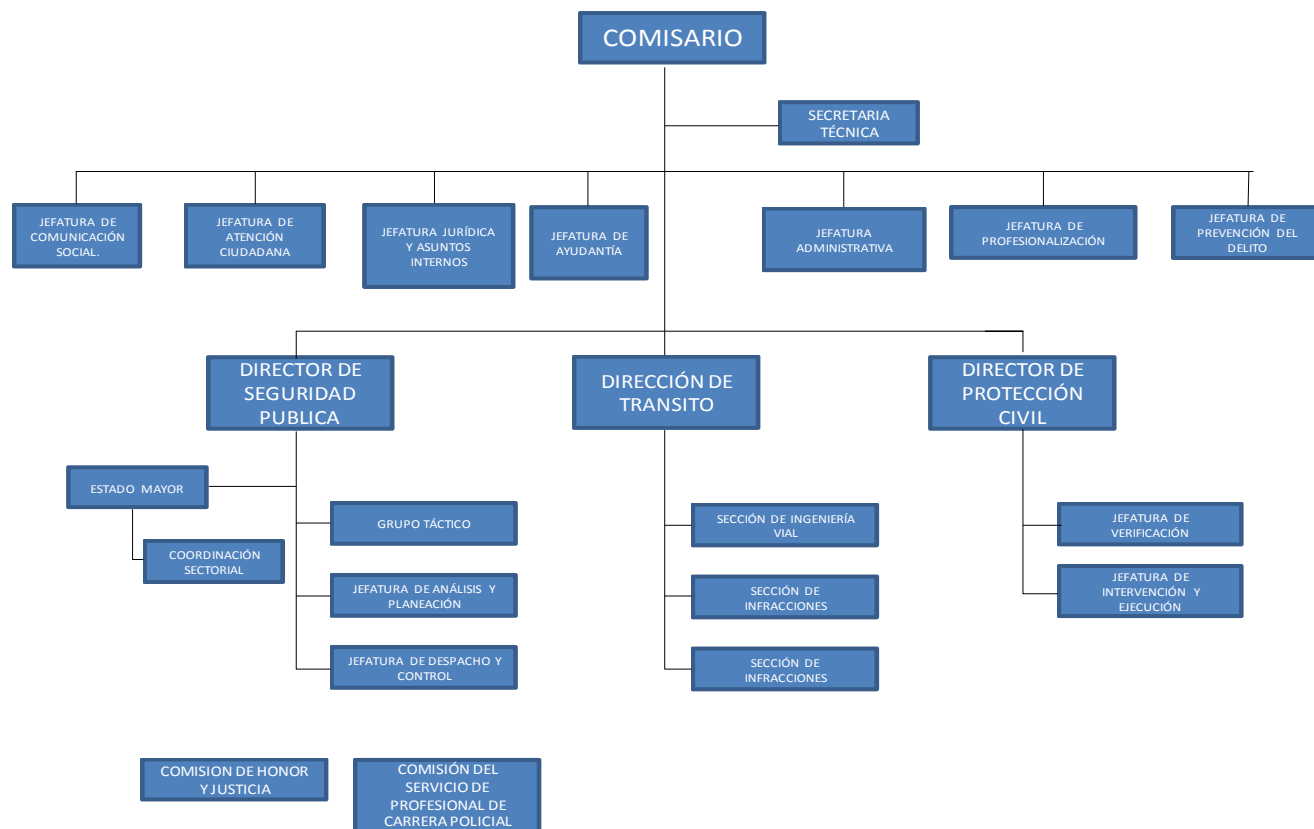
COMISARIO

SECRETARIA TÉCNICA

JEFATURA DE COMUNICACIÓN SOCIAL.

JEFATURA DE ATENCIÓN CIUDADANA

JEFATURA JURÍDICA Y ASUNTOS INTERNOS

JEFATURA DE AYUDANTÍA

JEFATURA ADMINISTRATIVA

JEFATURA DE PROFESIONALIZACIÓN

JEFATURA DE PREVENCIÓN DEL DELITO

DIRECTOR DE SEGURIDAD PUBLICA

DIRECCIÓN DE TRANSITO

DIRECTOR DE PROTECCIÓN CIVIL

ESTADO MAYOR

COORDINACIÓN SECTORIAL

GRUPO TÁCTICO

JEFATURA DE ANÁLISIS Y PLANEACIÓN

JEFATURA DE DESPACHO Y CONTROL

SECCIÓN DE INGENIERÍA VIAL

SECCIÓN DE INFRACCIONES

SECCIÓN DE INFRACCIONES

JEFATURA DE VERIFICACIÓN

JEFATURA DE INTERVENCIÓN Y EJECUCIÓN

COMISION DE HONOR Y JUSTICIA

COMISIÓN DEL SERVICIO DE PROFESIONAL DE CARRERA POLICIAL